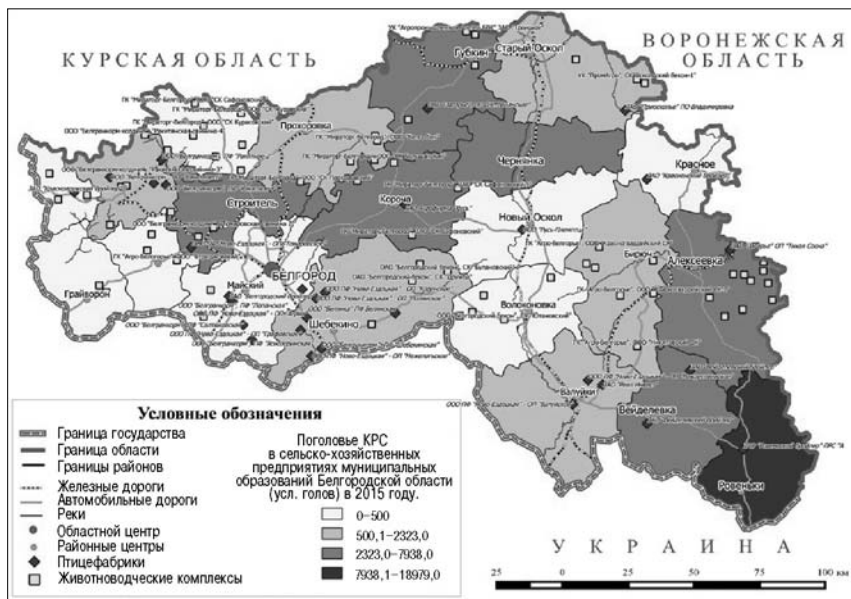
КУРСКАЯ ОБЛАСТЬ

ВОРОНЕЖСКАЯ ОБЛАСТЬ

Губкин
Старый Оскол
Прохоровка
Чернянка
Строитель
Корочa
Красное
Новый Оскол
Грайворон
БЕЛГОРОД
Майский
Шебекино
Волоконовка
Бирюч
Алексеевка
Валуйки
Вейделевка
Ровеньки

Условные обозначения
Граница государства
Граница области
Границы районов
Железные дороги
Автомобильные дороги
Реки
Областной центр
Районные центры
Птицефабрики
Животноводческие комплексы

Поголовье КРС в сельско-хозяйственных предприятиях муниципальных образований Белгородской области (усл. голов) в 2015 году.
0–500
500,1–2323,0
2323,0–7938,0
7938,1–18979,0

УКРАИНА

25 0 25 50 75 100 км